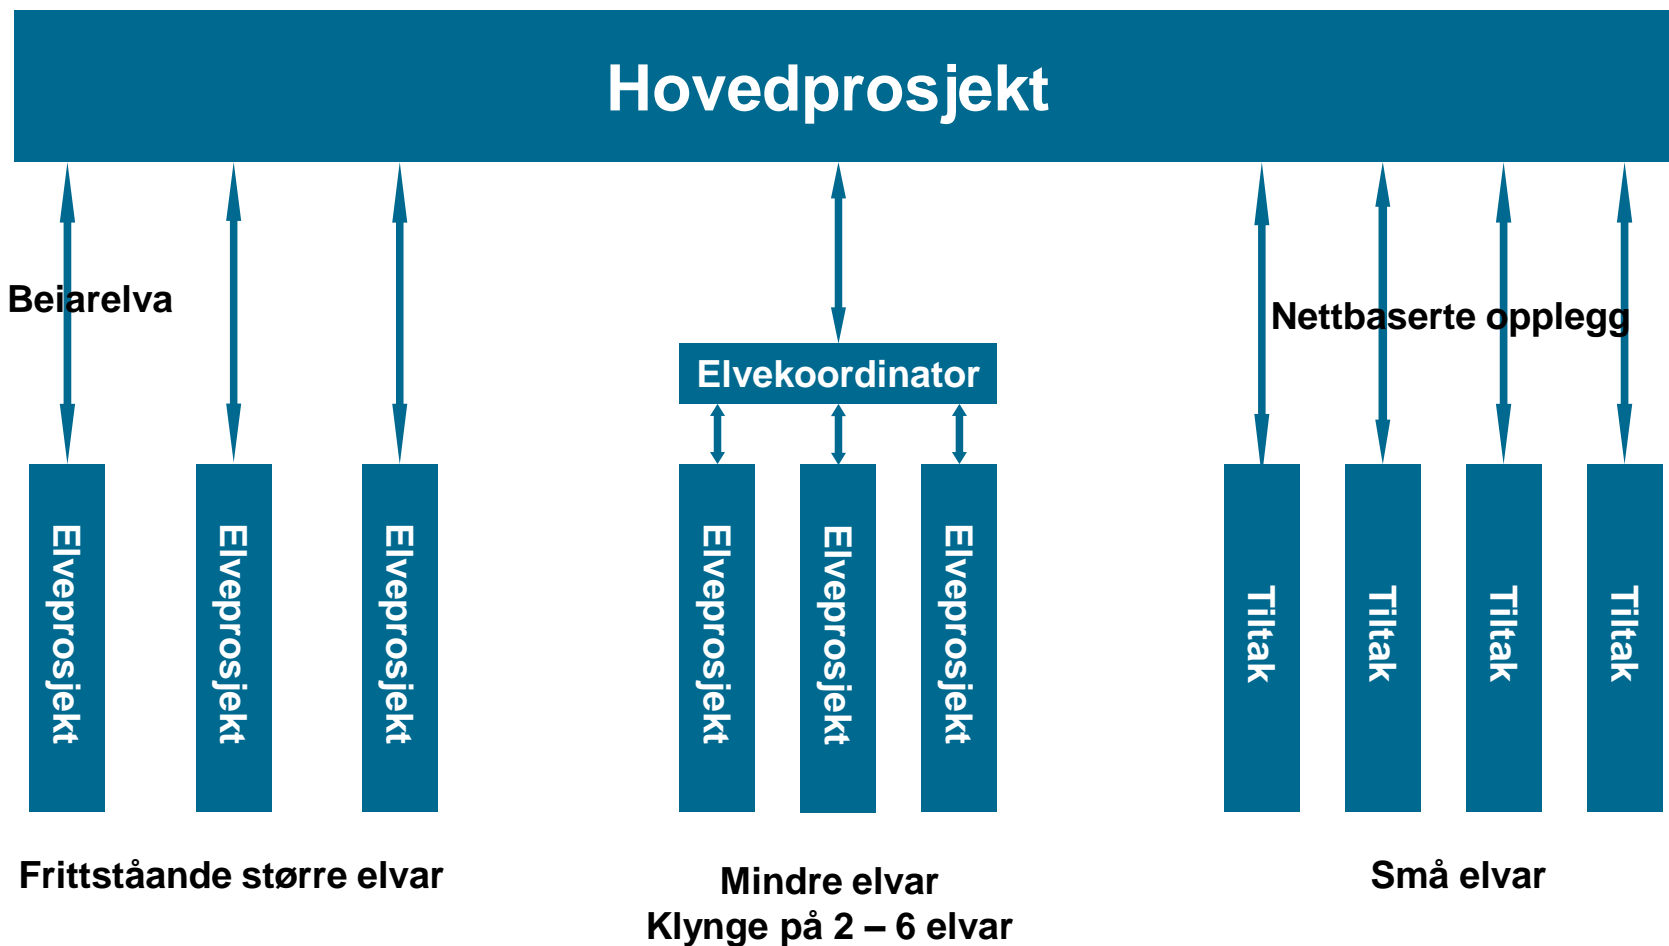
Hovedprosjekt

Beiarelva

Nettbaserte opplegg

Elvekoordinator

Elveprosjekt

Elveprosjekt

Elveprosjekt

Elveprosjekt

Elveprosjekt

Elveprosjekt

Tiltak

Tiltak

Tiltak

Tiltak

Frittståande større elvar

Mindre elvar
Klynge på 2 – 6 elvar

Små elvar